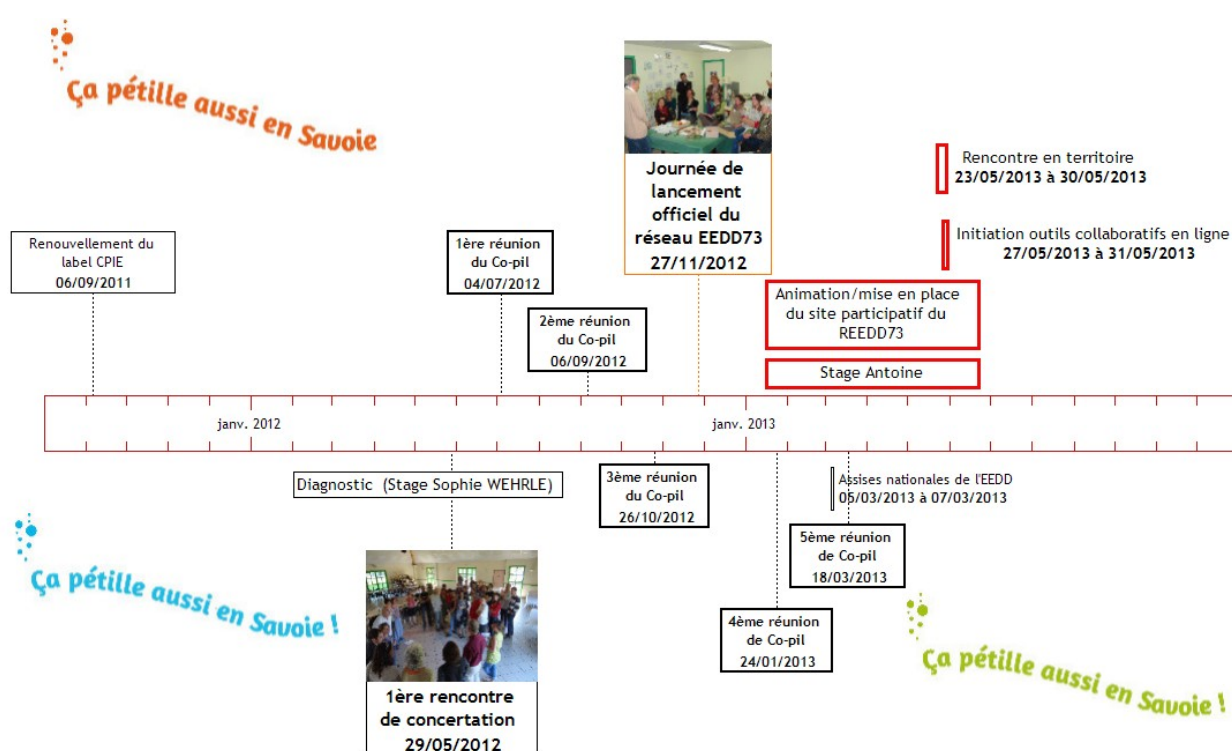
Ça pétille aussi en Savoie

Journée de lancement officiel du réseau EEDD73
27/11/2012

Rencontre en territoire
23/05/2013 à 30/05/2013

Initiation outils collaboratifs en ligne
27/05/2013 à 31/05/2013

Renouvellement du label CPIE
06/09/2011

1ère réunion du Co-pil
04/07/2012

2ème réunion du Co-pil
06/09/2012

Animation/mise en place du site participatif du REEDD73

Stage Antoine

janv. 2012

janv. 2013

Diagnostic (Stage Sophie WEHRLE)

3ème réunion du Co-pil
26/10/2012

Assises nationales de l'EEDD
05/03/2013 à 07/03/2013

5ème réunion de Co-pil
18/03/2013

Ça pétille aussi en Savoie !

4ème réunion de Co-pil
24/01/2013

Ça pétille aussi en Savoie !

1ère rencontre de concertation
29/05/2012